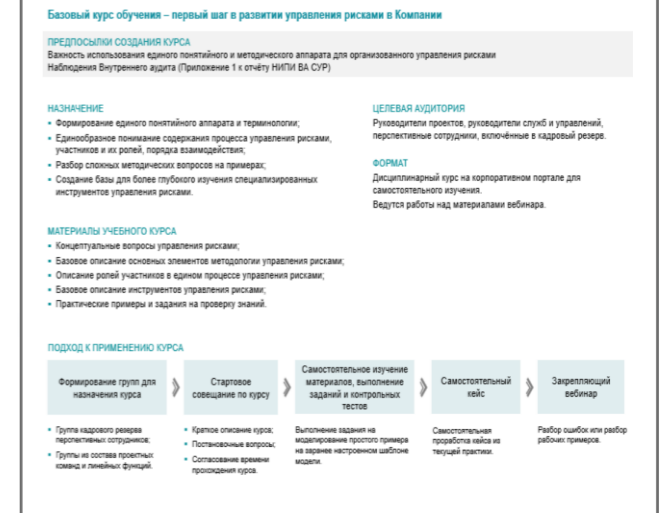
Базовый курс обучения – первый шаг в развитии управления рисками в Компании

ПРЕДПОСЫЛКИ СОЗДАНИЯ КУРСА
Важность использования единого понятийного и методического аппарата для организованного управления рисками
Наблюдения Внутреннего аудита (Приложение 1 к отчёту НИПИ ВА СУР)

НАЗНАЧЕНИЕ
• Формирование единого понятийного аппарата и терминологии;
• Единообразное понимание содержания процесса управления рисками, участников и их ролей, порядка взаимодействия;
• Разбор сложных методических вопросов на примерах;
• Создание базы для более глубокого изучения специализированных инструментов управления рисками.

ЦЕЛЕВАЯ АУДИТОРИЯ
Руководители проектов, руководители служб и управлений, перспективные сотрудники, включённые в кадровый резерв.

ФОРМАТ
Дисциплинарный курс на корпоративном портале для самостоятельного изучения.
Ведутся работы над материалами вебинара.

МАТЕРИАЛЫ УЧЕБНОГО КУРСА
• Концептуальные вопросы управления рисками;
• Базовое описание основных элементов методологии управления рисками;
• Описание ролей участников в едином процессе управления рисками;
• Базовое описание инструментов управления рисками;
• Практические примеры и задания на проверку знаний.

ПОДХОД К ПРИМЕНЕНИЮ КУРСА

Формирование групп для назначения курса
• Группа кадрового резерва перспективных сотрудников;
• Группы из состава проектных команд и линейных функций.

Стартовое совещание по курсу
• Краткое описание курса;
• Постановочные вопросы;
• Согласование времени прохождения курса.

Самостоятельное изучение материалов, выполнение заданий и контрольных тестов
Выполнение задания на моделирование простого примера на заранее настроенном шаблоне модели.

Самостоятельный кейс
Самостоятельная проработка кейса из текущей практики.

Закрепляющий вебинар
Разбор ошибок или разбор рабочих примеров.